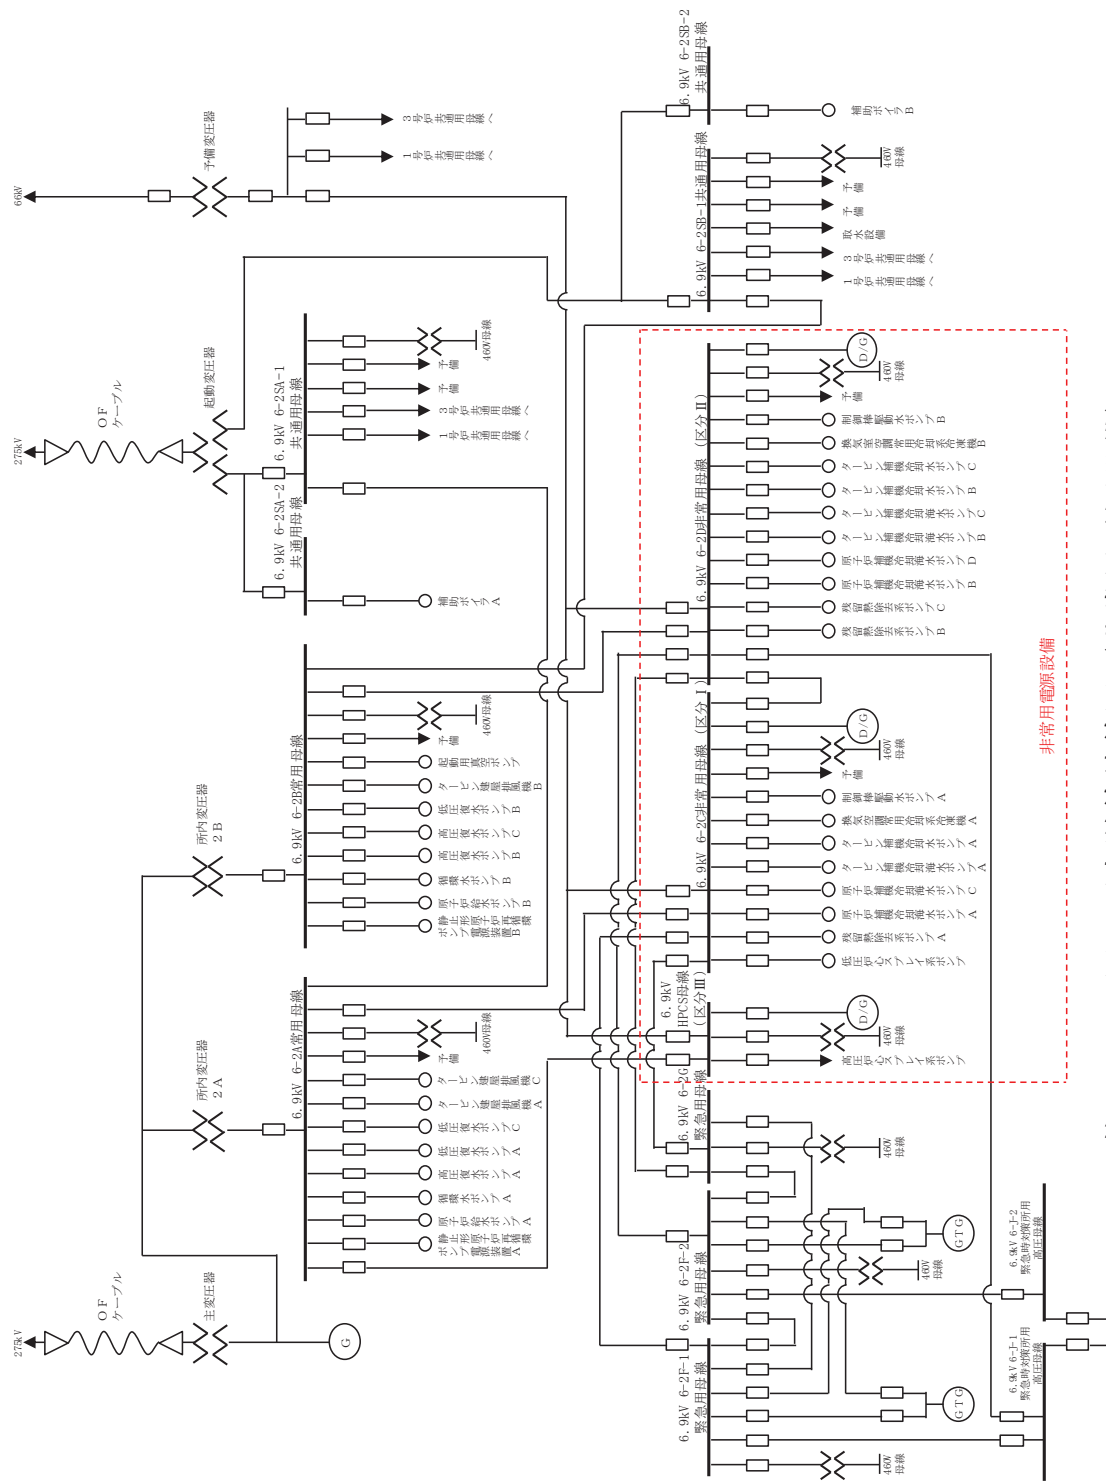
66kV
予備変圧器
3号炉共通用母線へ
1号炉共通用母線へ
275kV
OFケーブル
起動変圧器
6.9kV 6-2SA-1共通用母線
予備
予備
3号炉共通用母線へ
1号炉共通用母線へ
460V母線
6.9kV 6-2SA-2共通用母線
補助ボイラA
6.9kV 6-2SB-2共通用母線
補助ボイラB
6.9kV 6-2SB-1共通用母線
460V母線
予備
予備
取水設備
3号炉共通用母線へ
1号炉共通用母線へ
所内変圧器2B
6.9kV 6-2B常用母線
460V母線
予備
起動用真空ポンプ
タービン建屋排風機B
低圧復水ポンプB
高圧復水ポンプC
高圧復水ポンプB
循環水ポンプB
原子炉再循環ポンプ静止形電源装置B
6.9kV 6-2D非常用母線（区分Ⅱ）
D/G
460V母線
予備
制御棒駆動水ポンプB
換気空調補機常用冷却水系冷凍機B
タービン補機冷却水ポンプC
タービン補機冷却水ポンプB
タービン補機冷却海水ポンプC
タービン補機冷却海水ポンプB
原子炉補機冷却海水ポンプD
原子炉補機冷却海水ポンプB
残留熱除去系ポンプC
残留熱除去系ポンプB
非常用電源設備
6.9kV 6-2C非常用母線（区分Ⅰ）
D/G
460V母線
予備
制御棒駆動水ポンプA
換気空調補機常用冷却水系冷凍機A
タービン補機冷却水ポンプA
タービン補機冷却海水ポンプA
原子炉補機冷却海水ポンプC
原子炉補機冷却海水ポンプA
残留熱除去系ポンプA
低圧炉心スプレイ系ポンプ
6.9kV HPCS母線（区分Ⅲ）
D/G
460V母線
高圧炉心スプレイ系ポンプ
所内変圧器2A
6.9kV 6-2A常用母線
460V母線
予備
タービン建屋排風機C
タービン建屋排風機A
低圧復水ポンプC
低圧復水ポンプA
高圧復水ポンプA
循環水ポンプA
原子炉再循環ポンプ静止形電源装置A
6.9kV 6-2G緊急用母線
460V母線
275kV
OFケーブル
主変圧器
G
6.9kV 6-2F-2緊急用母線
GTG
460V母線
6.9kV 6-2F-1緊急用母線
GTG
460V母線
6.9kV 6-1-2緊急時対策所用高圧母線
6.9kV 6-1-1緊急時対策所用高圧母線